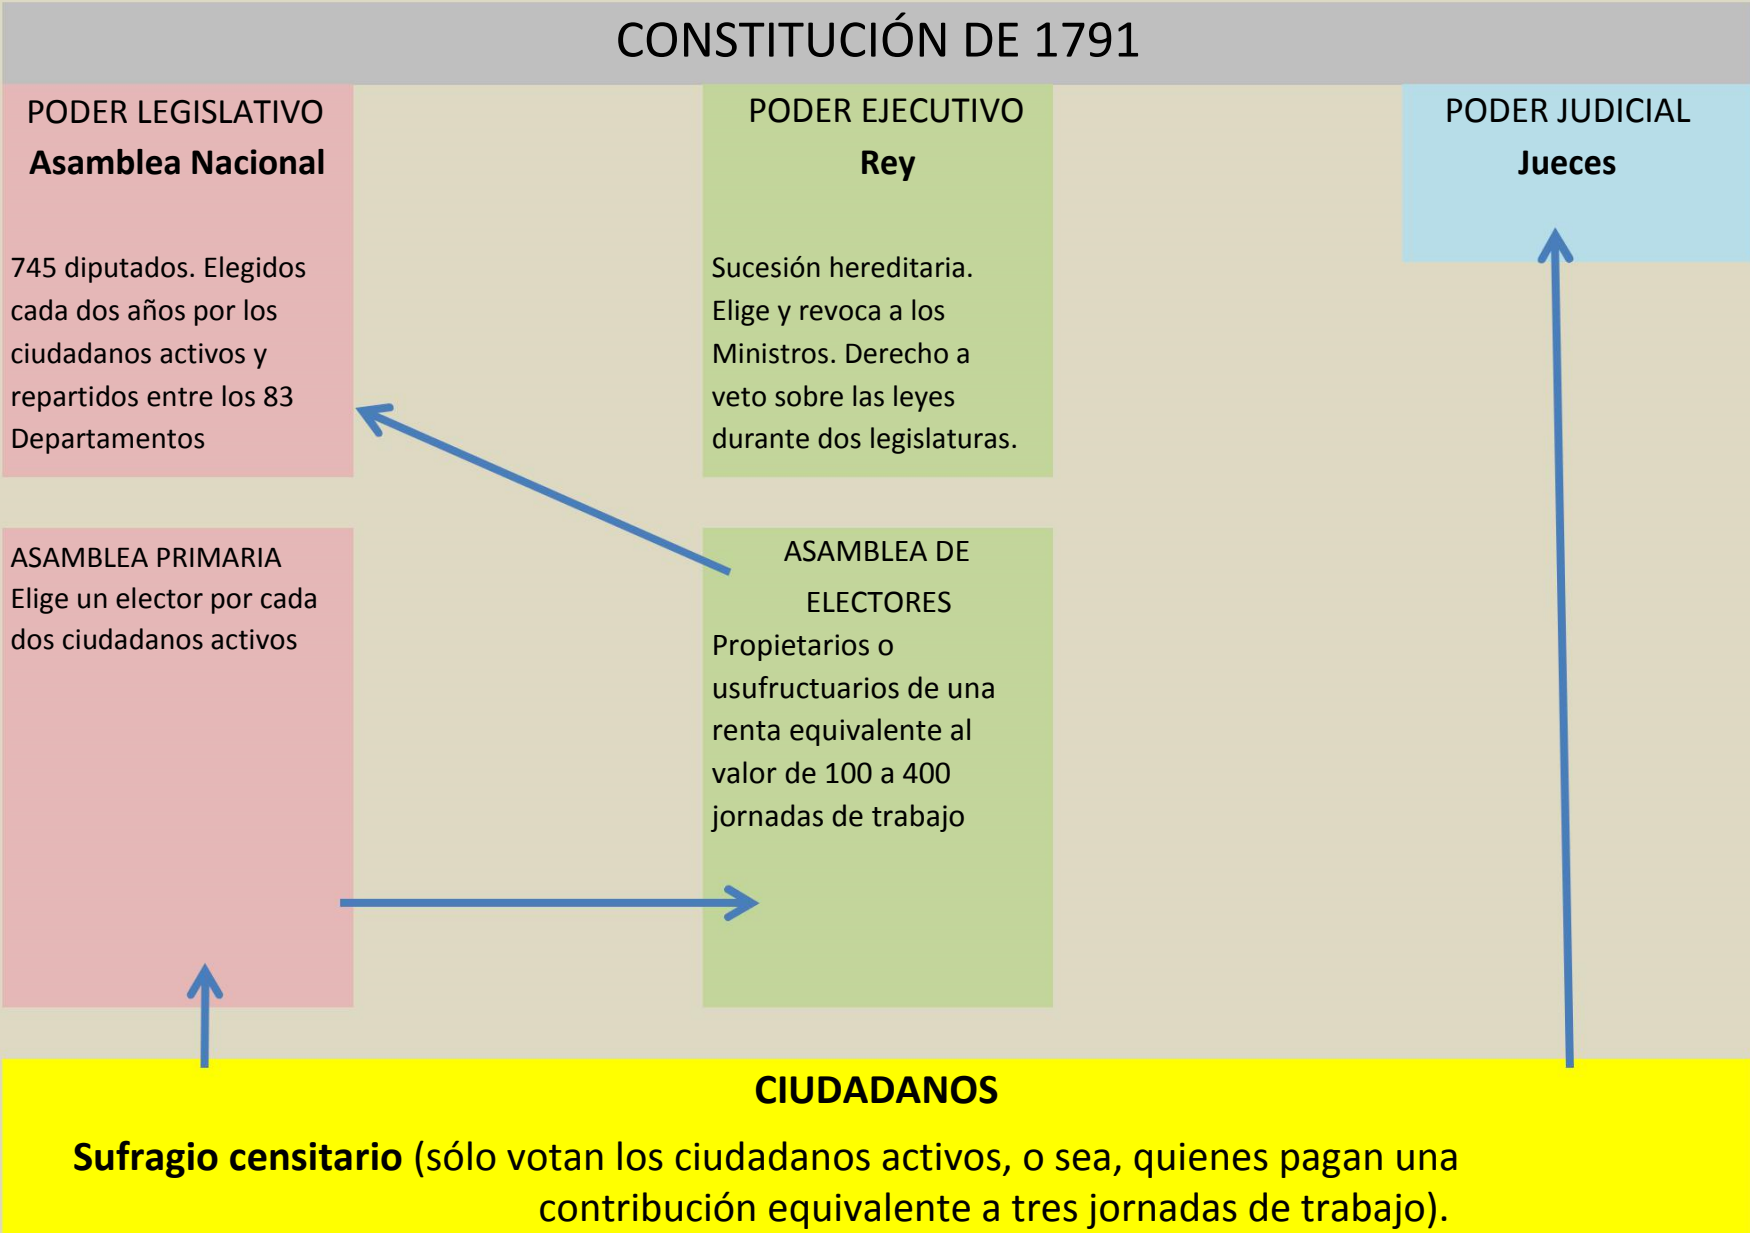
CONSTITUCIÓN DE 1791

PODER LEGISLATIVO
**Asamblea Nacional**

745 diputados. Elegidos cada dos años por los ciudadanos activos y repartidos entre los 83 Departamentos

PODER EJECUTIVO
**Rey**

Sucesión hereditaria. Elige y revoca a los Ministros. Derecho a veto sobre las leyes durante dos legislaturas.

PODER JUDICIAL
**Jueces**

ASAMBLEA PRIMARIA
Elige un elector por cada dos ciudadanos activos

ASAMBLEA DE ELECTORES
Propietarios o usufructuarios de una renta equivalente al valor de 100 a 400 jornadas de trabajo

**CIUDADANOS**
**Sufragio censitario** (sólo votan los ciudadanos activos, o sea, quienes pagan una contribución equivalente a tres jornadas de trabajo).